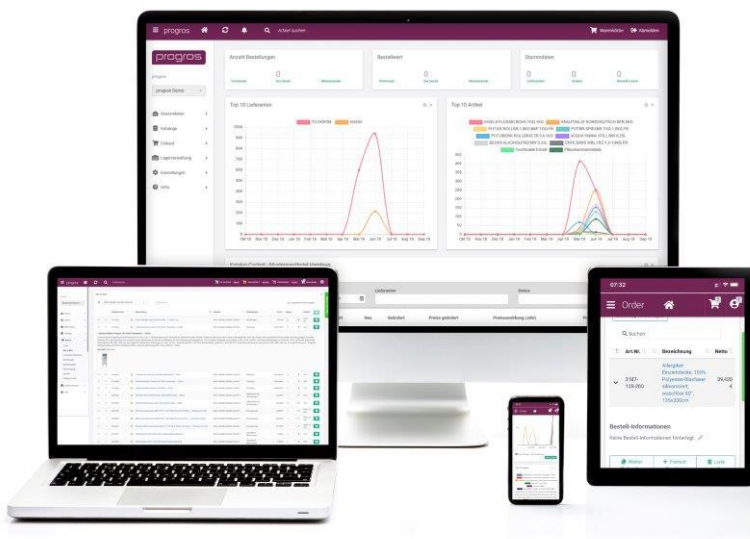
progros

Artikel suchen

Warenkörbe Abmelden

progros

progros Demo

Stammdaten

Kataloge

Einkauf

Lagerverwaltung

Einstellungen

Hilfe

Anzahl Bestellungen

0

Bestellwert

0

Stammdaten

0 0 0

Top 10 Lieferanten

Top 10 Artikel

Lieferanten

Status

07:32

Order

Suchen

| Art.Nr. | Bezeichnung | Netto |
|---|---|---|
| 2187-108.000 | Allergiker-Einziehdecke, 100% Polyester-Mikrofaser, silberweiß, waschbar 60°, 135x200cm | 39,400 € |

Bestell-Informationen

Keine Bestell-Informationen hinterlegt

Weiter

Freitext

Liste